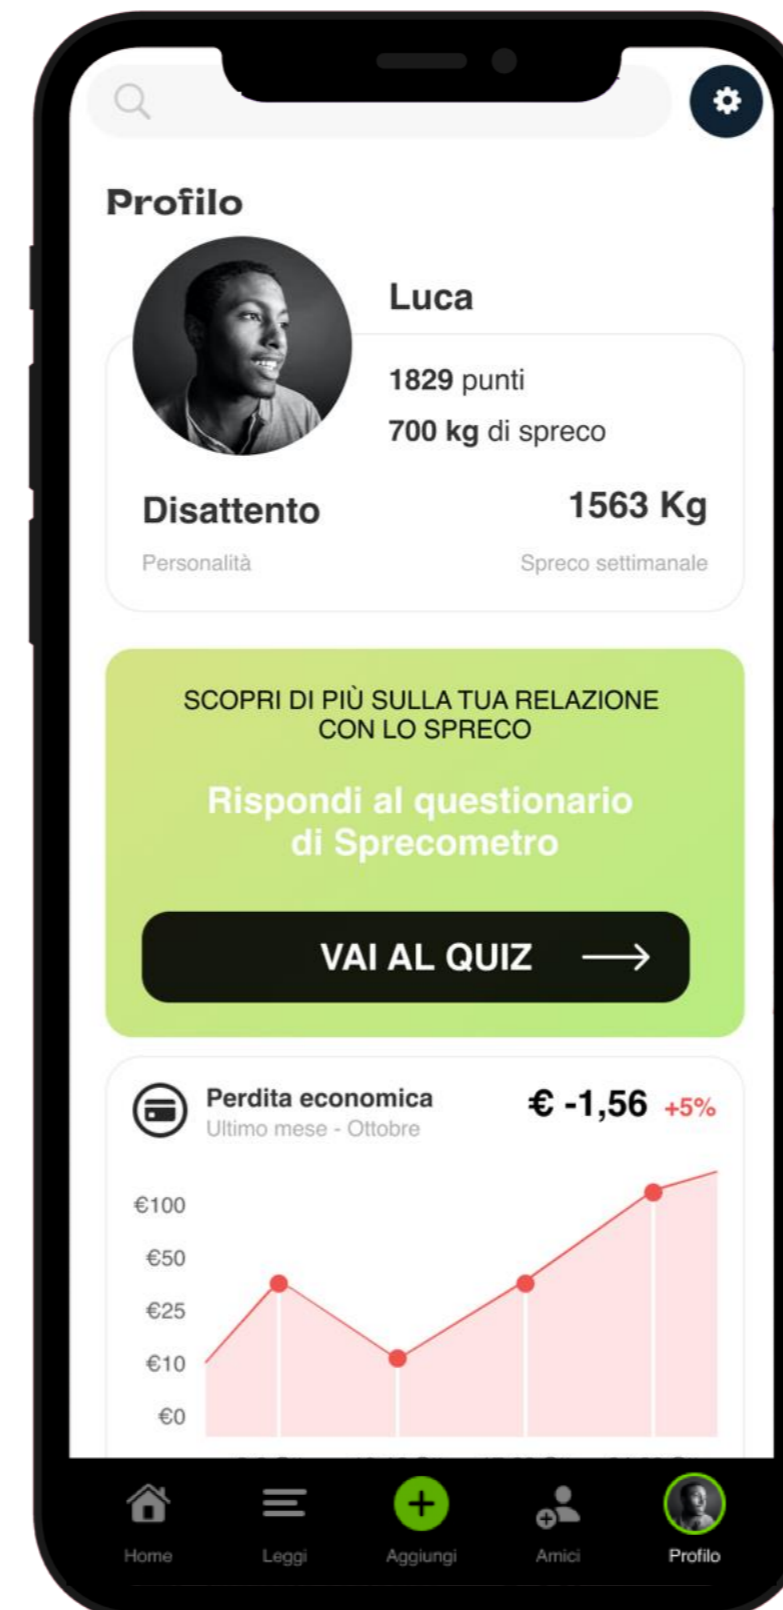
Profilo

Luca

1829 punti

700 kg di spreco

Disattento
Personalità

1563 Kg
Spreco settimanale

SCOPRI DI PIÙ SULLA TUA RELAZIONE CON LO SPRECO

Rispondi al questionario di Sprecometro

VAI AL QUIZ ⟶

Perdita economica
Ultimo mese - Ottobre

€ -1,56 +5%

€100
€50
€25
€10
€0

Home
Leggi
Aggiungi
Amici
Profilo